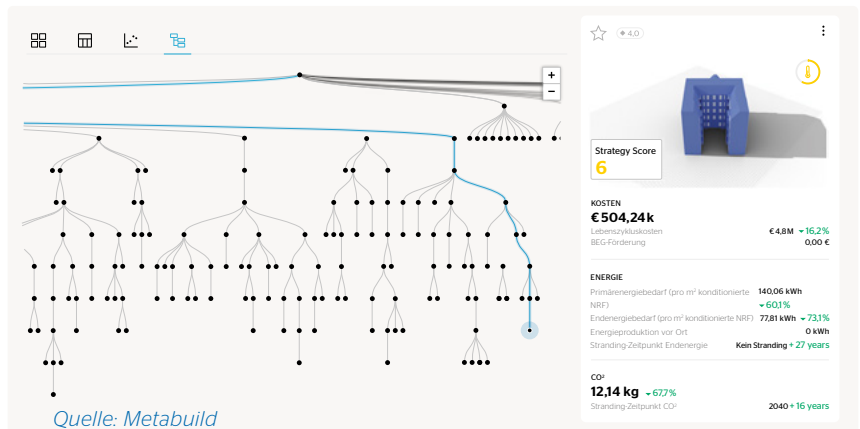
+
−

Quelle: Metabuild

4.0

Strategy Score
6

KOSTEN
€ 504,24k
Lebenszykluskosten €4,8M ▾16,2%
BEG-Förderung 0,00 €

ENERGIE
Primärenergiebedarf (pro m² konditionierte NRF) 140,06 kWh ▾60,1%
Endenergiebedarf (pro m² konditionierte NRF) 77,81 kWh ▾73,1%
Energieproduktion vor Ort 0 kWh
Stranding-Zeitpunkt Endenergie Kein Stranding + 27 years

CO²
12,14 kg ▾67,7%
Stranding-Zeitpunkt CO² 2040 + 16 years